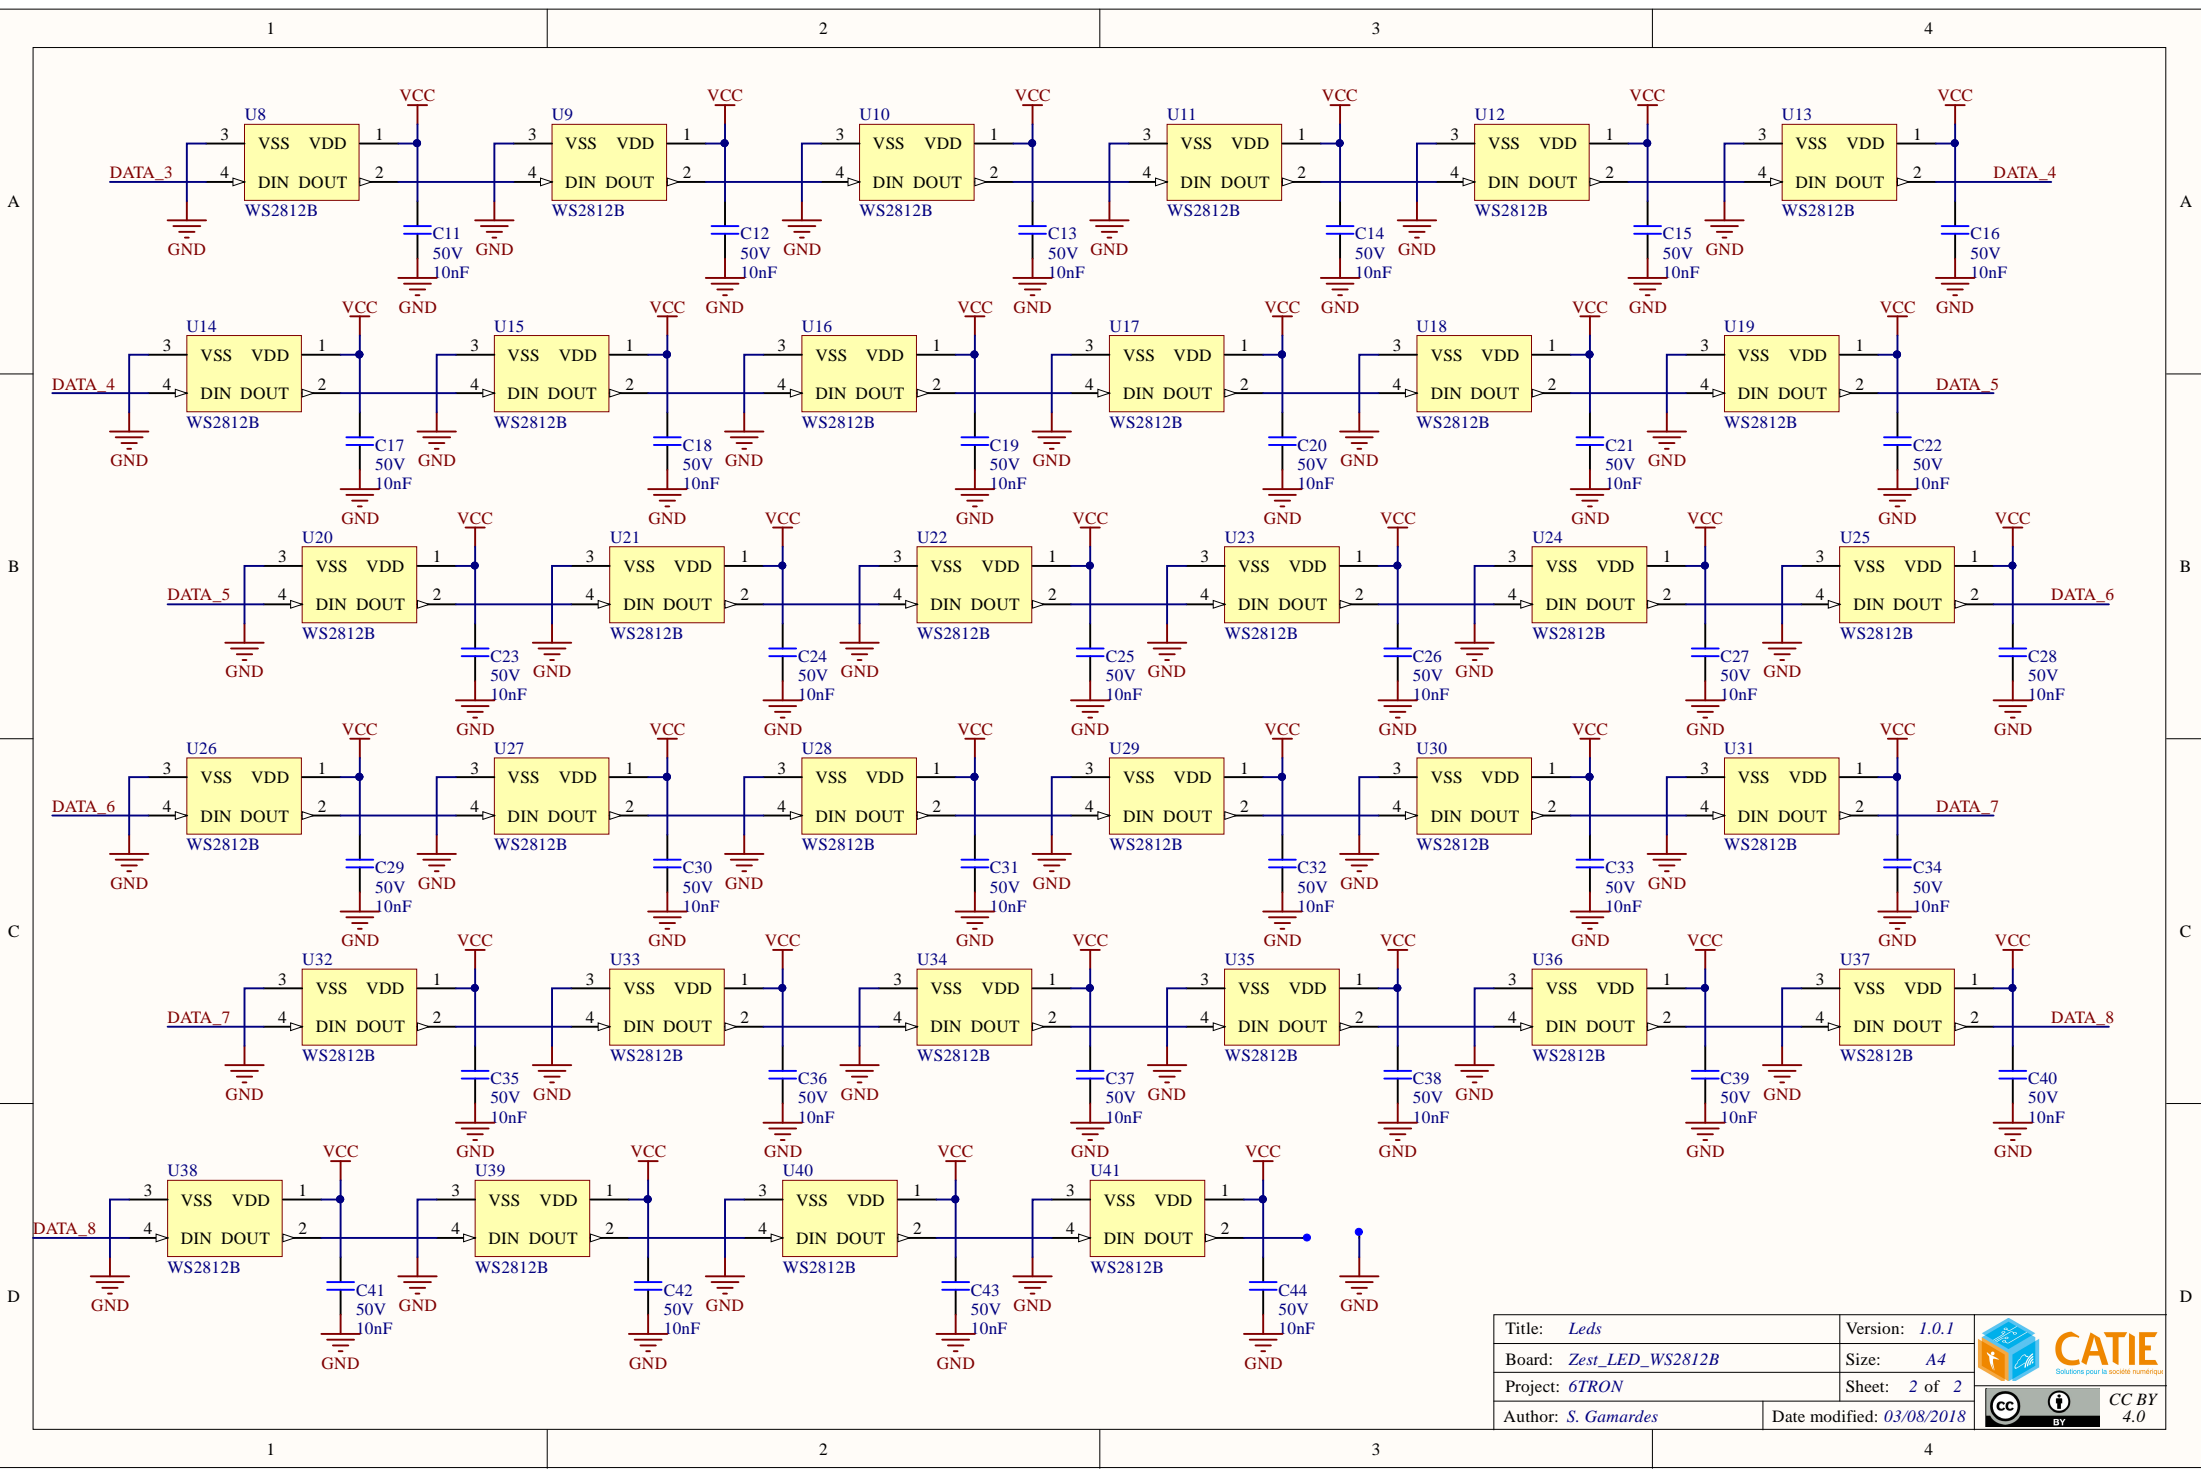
1 2 3 4

A B C D

VCC U8 3 VSS VDD 1 DATA_3 4 DIN DOUT 2 WS2812B GND C11 50V 10nF GND
VCC U9 3 VSS VDD 1 4 DIN DOUT 2 WS2812B GND C12 50V 10nF GND
VCC U10 3 VSS VDD 1 4 DIN DOUT 2 WS2812B GND C13 50V 10nF GND
VCC U11 3 VSS VDD 1 4 DIN DOUT 2 WS2812B GND C14 50V 10nF GND
VCC U12 3 VSS VDD 1 4 DIN DOUT 2 WS2812B GND C15 50V 10nF GND
VCC U13 3 VSS VDD 1 4 DIN DOUT 2 WS2812B GND C16 50V 10nF GND DATA_4

VCC U14 3 VSS VDD 1 DATA_4 4 DIN DOUT 2 WS2812B GND C17 50V 10nF GND
VCC U15 3 VSS VDD 1 4 DIN DOUT 2 WS2812B GND C18 50V 10nF GND
VCC U16 3 VSS VDD 1 4 DIN DOUT 2 WS2812B GND C19 50V 10nF GND
VCC U17 3 VSS VDD 1 4 DIN DOUT 2 WS2812B GND C20 50V 10nF GND
VCC U18 3 VSS VDD 1 4 DIN DOUT 2 WS2812B GND C21 50V 10nF GND
VCC U19 3 VSS VDD 1 4 DIN DOUT 2 WS2812B GND C22 50V 10nF GND DATA_5

VCC U20 3 VSS VDD 1 DATA_5 4 DIN DOUT 2 WS2812B GND C23 50V 10nF GND
VCC U21 3 VSS VDD 1 4 DIN DOUT 2 WS2812B GND C24 50V 10nF GND
VCC U22 3 VSS VDD 1 4 DIN DOUT 2 WS2812B GND C25 50V 10nF GND
VCC U23 3 VSS VDD 1 4 DIN DOUT 2 WS2812B GND C26 50V 10nF GND
VCC U24 3 VSS VDD 1 4 DIN DOUT 2 WS2812B GND C27 50V 10nF GND
VCC U25 3 VSS VDD 1 4 DIN DOUT 2 WS2812B GND C28 50V 10nF GND DATA_6

VCC U26 3 VSS VDD 1 DATA_6 4 DIN DOUT 2 WS2812B GND C29 50V 10nF GND
VCC U27 3 VSS VDD 1 4 DIN DOUT 2 WS2812B GND C30 50V 10nF GND
VCC U28 3 VSS VDD 1 4 DIN DOUT 2 WS2812B GND C31 50V 10nF GND
VCC U29 3 VSS VDD 1 4 DIN DOUT 2 WS2812B GND C32 50V 10nF GND
VCC U30 3 VSS VDD 1 4 DIN DOUT 2 WS2812B GND C33 50V 10nF GND
VCC U31 3 VSS VDD 1 4 DIN DOUT 2 WS2812B GND C34 50V 10nF GND DATA_7

VCC U32 3 VSS VDD 1 DATA_7 4 DIN DOUT 2 WS2812B GND C35 50V 10nF GND
VCC U33 3 VSS VDD 1 4 DIN DOUT 2 WS2812B GND C36 50V 10nF GND
VCC U34 3 VSS VDD 1 4 DIN DOUT 2 WS2812B GND C37 50V 10nF GND
VCC U35 3 VSS VDD 1 4 DIN DOUT 2 WS2812B GND C38 50V 10nF GND
VCC U36 3 VSS VDD 1 4 DIN DOUT 2 WS2812B GND C39 50V 10nF GND
VCC U37 3 VSS VDD 1 4 DIN DOUT 2 WS2812B GND C40 50V 10nF GND DATA_8

VCC U38 3 VSS VDD 1 DATA_8 4 DIN DOUT 2 WS2812B GND C41 50V 10nF GND
VCC U39 3 VSS VDD 1 4 DIN DOUT 2 WS2812B GND C42 50V 10nF GND
VCC U40 3 VSS VDD 1 4 DIN DOUT 2 WS2812B GND C43 50V 10nF GND
VCC U41 3 VSS VDD 1 4 DIN DOUT 2 WS2812B GND C44 50V 10nF GND
GND

| Title: *Leds* | Version: *1.0.1* |
|---|---|
| Board: *Zest_LED_WS2812B* | Size: *A4* |
| Project: *6TRON* | Sheet: *2* of *2* |
| Author: *S. Gamardes* | Date modified: *03/08/2018* |

CATIE Solutions pour la société numérique
cc BY
CC BY 4.0